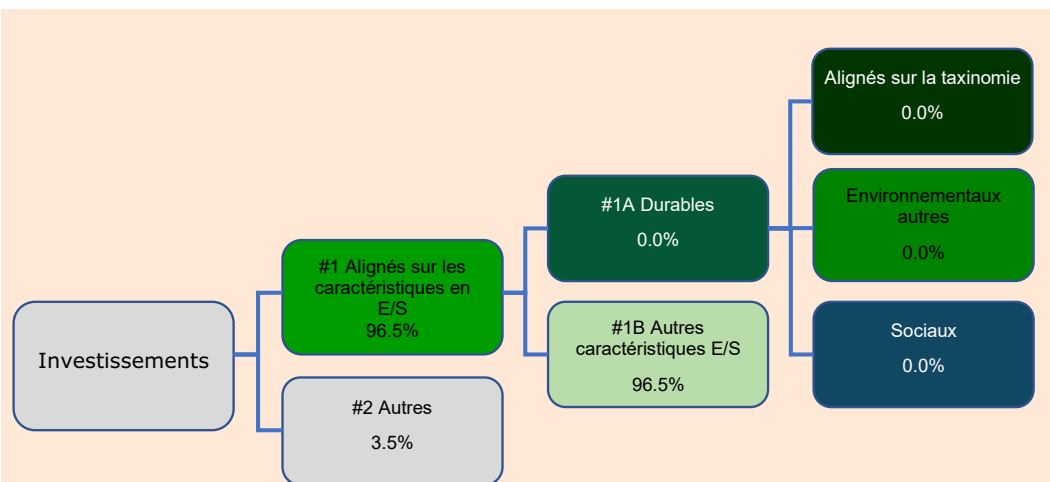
Investissements

#1 Alignés sur les caractéristiques en E/S
96.5%

#2 Autres
3.5%

#1A Durables
0.0%

#1B Autres caractéristiques E/S
96.5%

Alignés sur la taxinomie
0.0%

Environnementaux autres
0.0%

Sociaux
0.0%